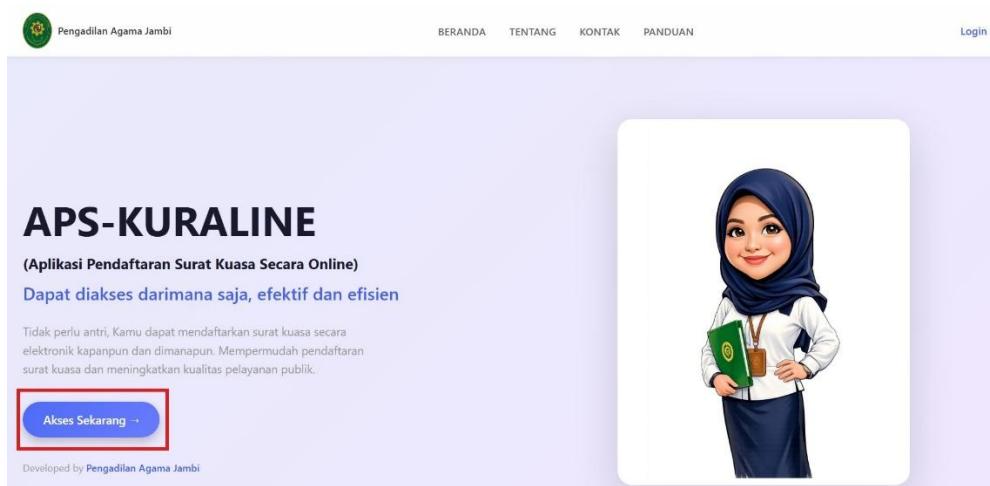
Pengadilan Agama Jambi

BERANDA TENTANG KONTAK PANDUAN

Login

APS-KURALINE

(Aplikasi Pendaftaran Surat Kuasa Secara Online)

Dapat diakses darimana saja, efektif dan efisien

Tidak perlu antri, Kamu dapat mendaftarkan surat kuasa secara elektronik kapanpun dan dimanapun. Mempermudah pendaftaran surat kuasa dan meningkatkan kualitas pelayanan publik.

Akses Sekarang →

Developed by Pengadilan Agama Jambi